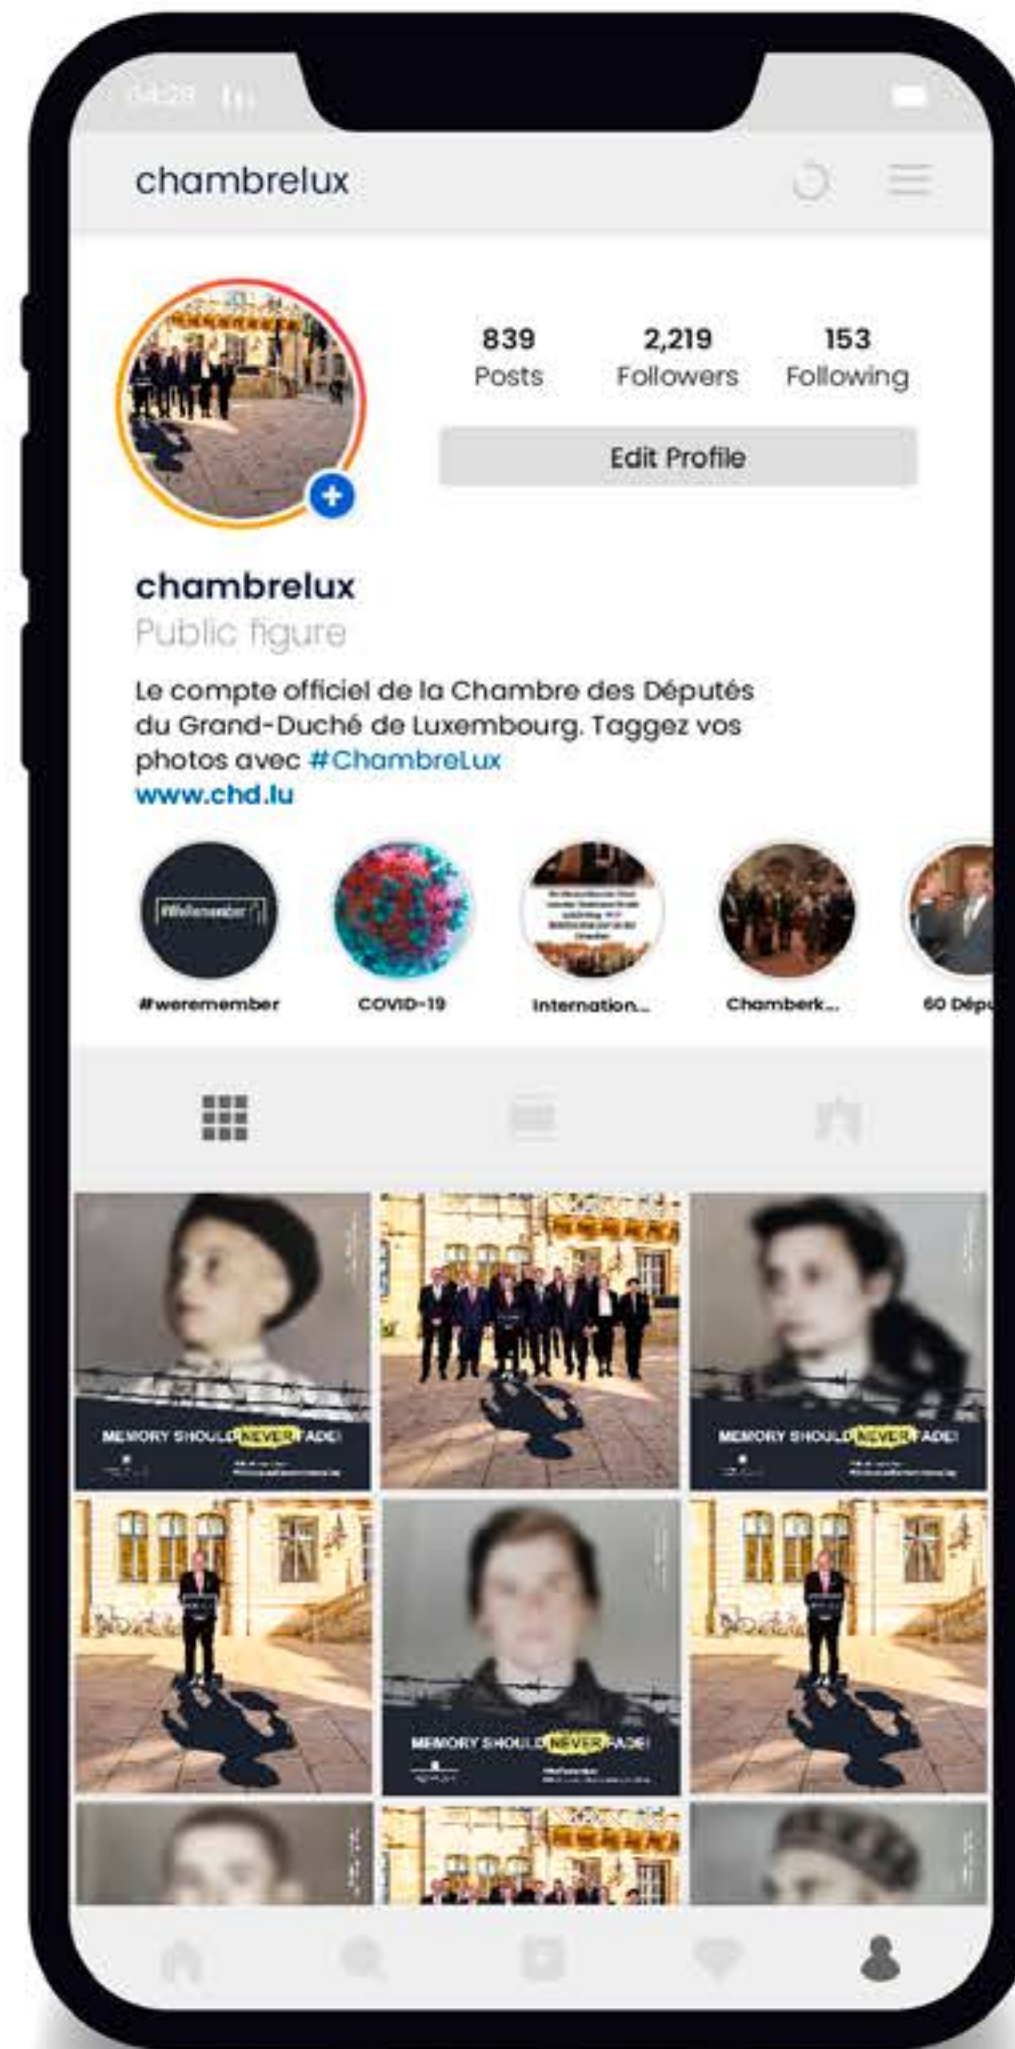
chambrelux

839
Posts

2,219
Followers

153
Following

Edit Profile

chambrelux
Public figure
Le compte officiel de la Chambre des Députés du Grand-Duché de Luxembourg. Taggez vos photos avec #ChambreLux
www.chd.lu

#weremember
COVID-19
Internation...
Chamberk...
60 Dépu

MEMORY SHOULD NEVER FADE!

MEMORY SHOULD NEVER FADE!

MEMORY SHOULD NEVER FADE!